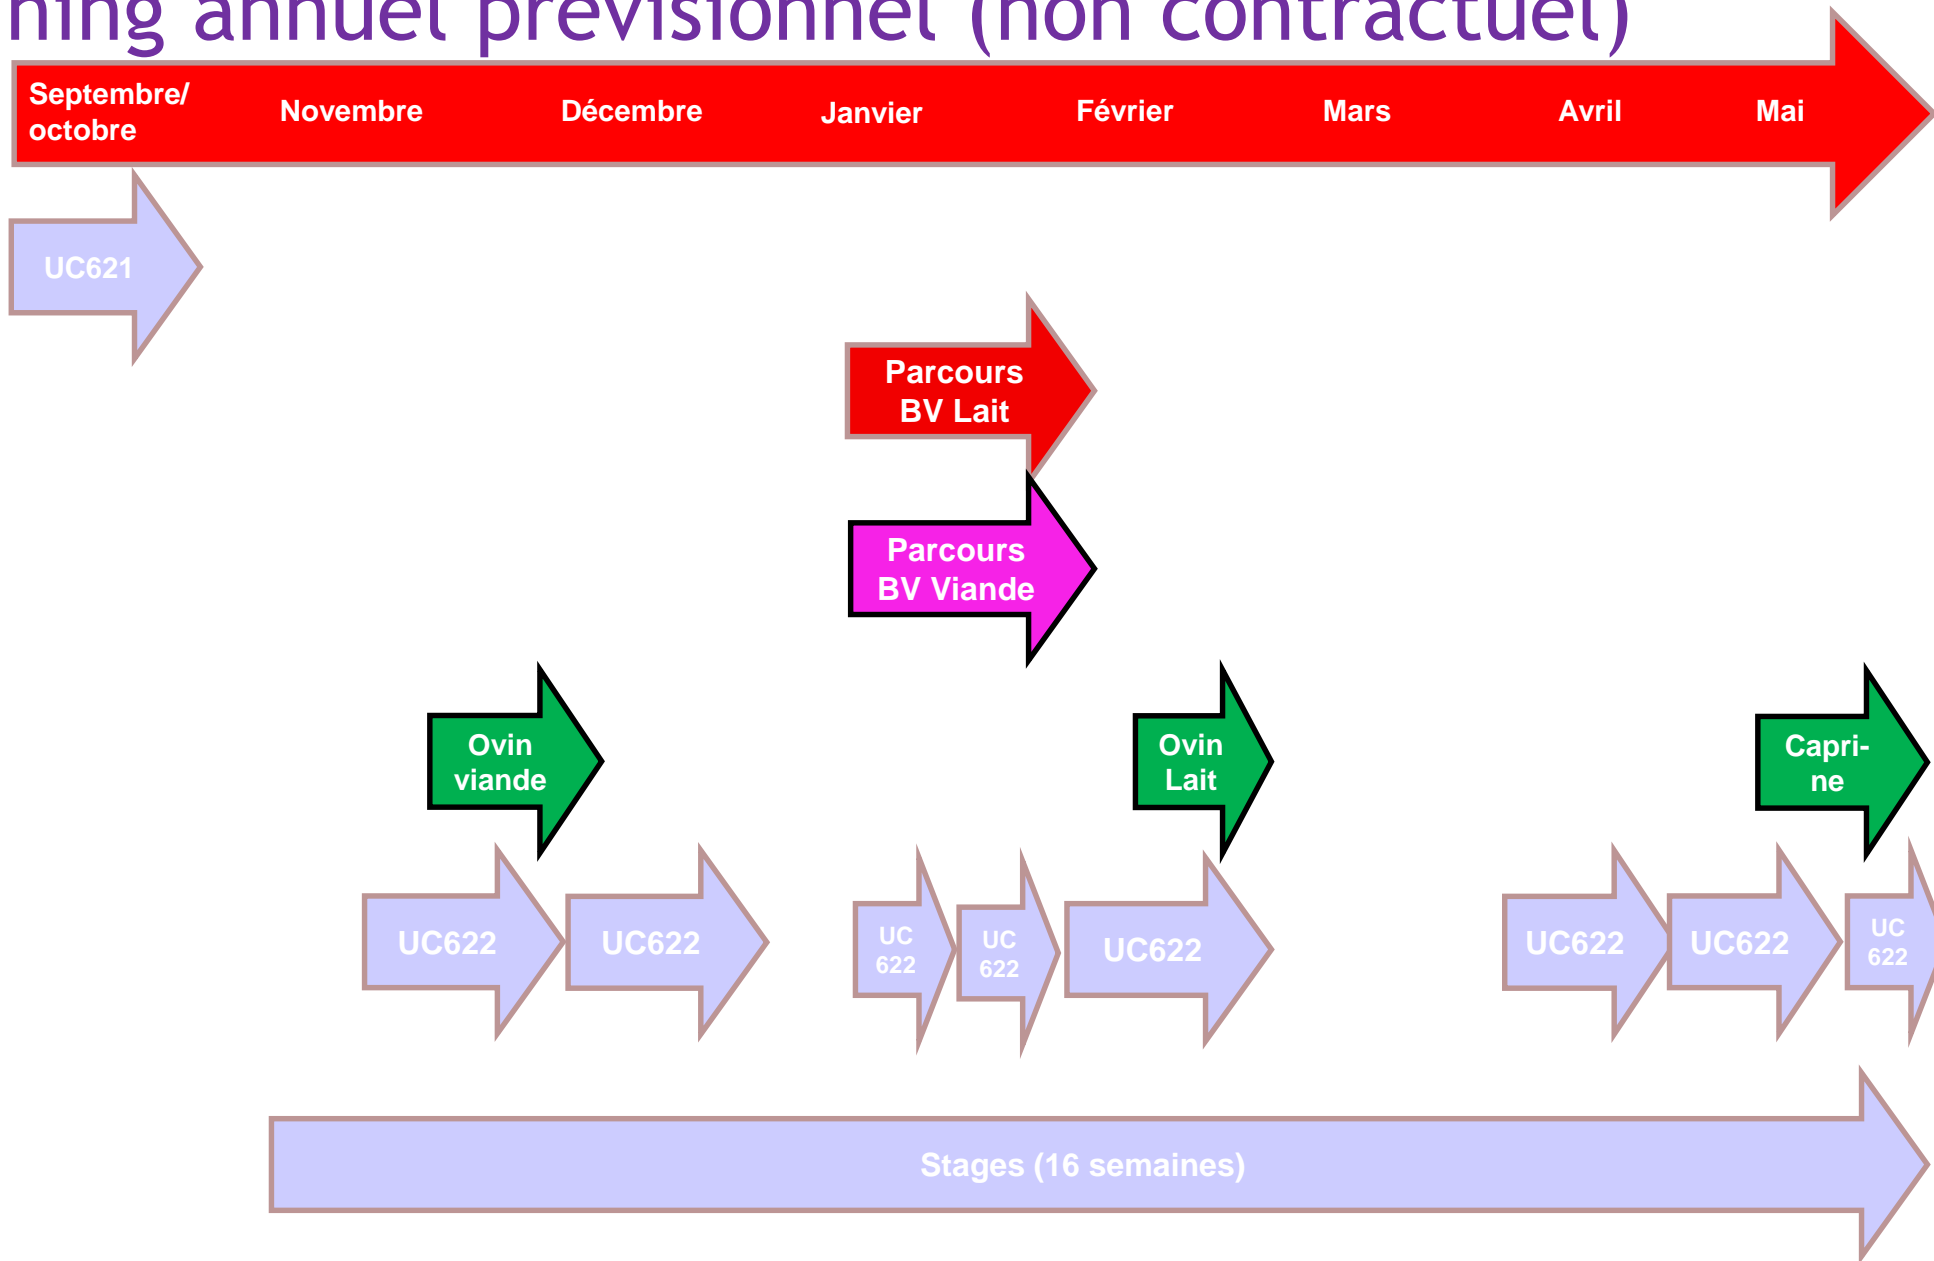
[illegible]ning annuel prévisionnel (non contractuel)

Septembre/ octobre | Novembre | Décembre | Janvier | Février | Mars | Avril | Mai

UC621

Parcours BV Lait

Parcours BV Viande

Ovin viande

Ovin Lait

Capri-ne

UC622

UC622

UC 622

UC 622

UC622

UC622

UC622

UC 622

Stages (16 semaines)